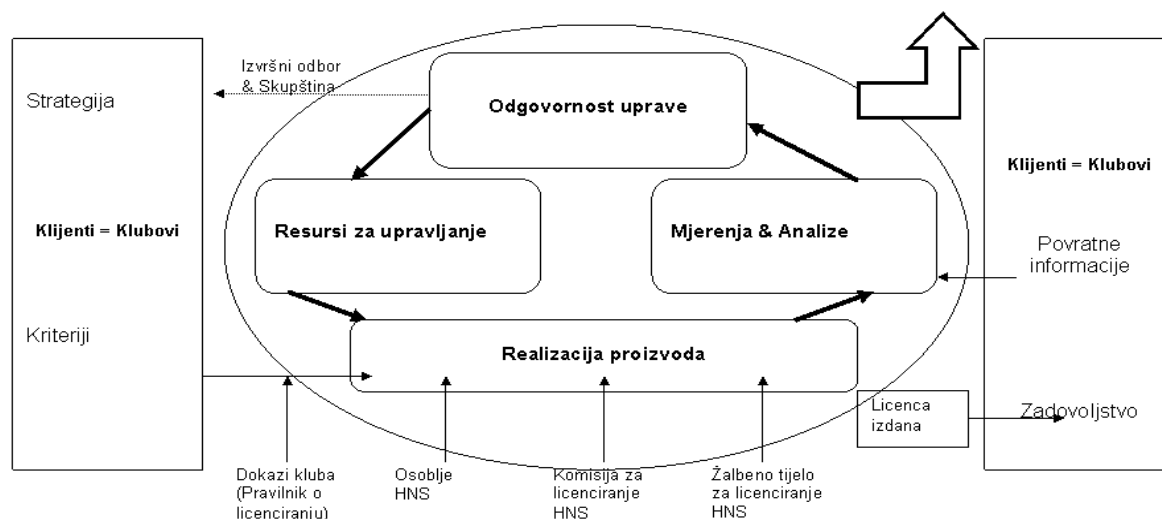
Strategija

Klijenti = Klubovi

Kriteriji

Izvršni odbor & Skupština

Odgovornost uprave

Resursi za upravljanje

Mjerenja & Analize

Realizacija proizvoda

Klijenti = Klubovi

Povratne informacije

Licenca izdana

Zadovoljstvo

Dokazi kluba (Pravilnik o licenciranju)

Osoblje HNS

Komisija za licenciranje HNS

Žalbeno tijelo za licenciranje HNS